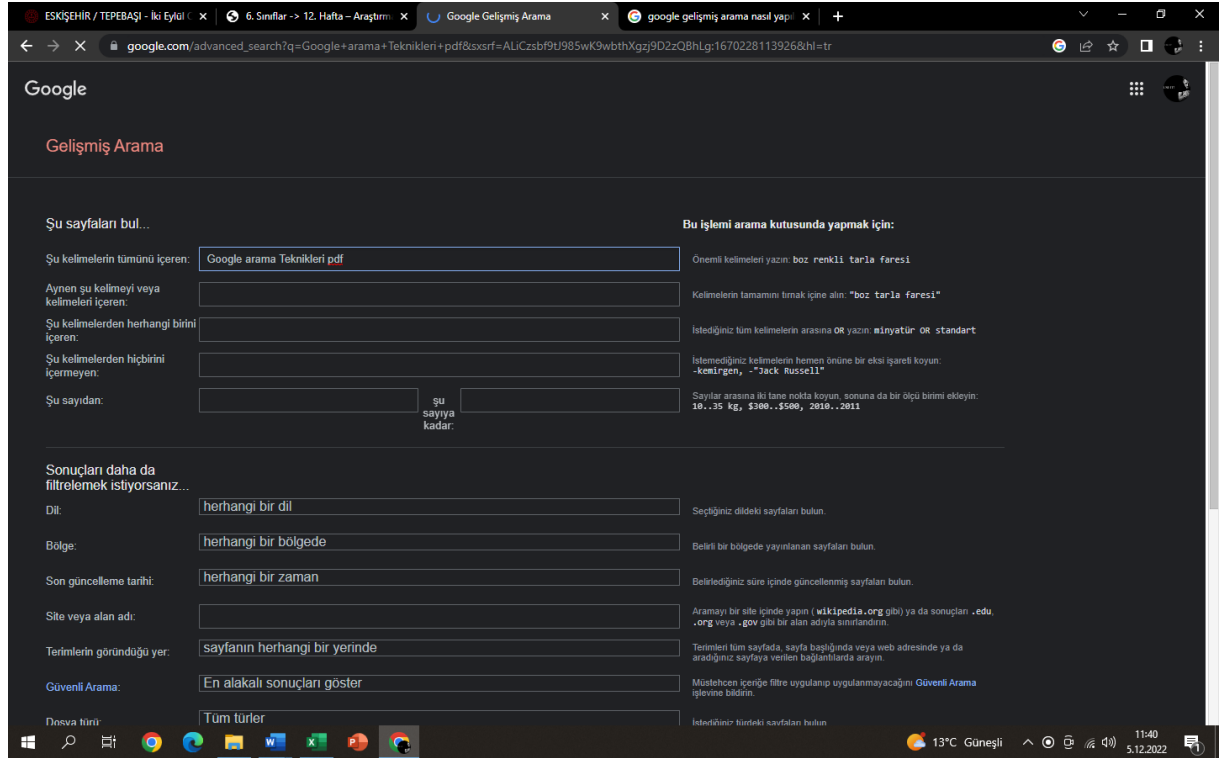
ESKİŞEHİR / TEPEBAŞI - İki Eylül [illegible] × 6. Sınıflar -> 12. Hafta – Araştırm × Google Gelişmiş Arama × google gelişmiş arama nasıl yapı × +

google.com/advanced_search?q=Google+arama+Teknikleri+pdf&sxsrf=ALiCzsbf9tJ985wK9wbthXgzj9D2zQBhLg:1670228113926&hl=tr

Google

Gelişmiş Arama

Şu sayfaları bul...

Bu işlemi arama kutusunda yapmak için:

Şu kelimelerin tümünü içeren: Google arama Teknikleri pdf

Önemli kelimeleri yazın: boz renkli tarla faresi

Aynen şu kelimeyi veya kelimeleri içeren:

Kelimelerin tamamını tırnak içine alın: "boz tarla faresi"

Şu kelimelerden herhangi birini içeren:

İstediğiniz tüm kelimelerin arasına OR yazın: minyatür OR standart

Şu kelimelerden hiçbirini içermeyen:

İstemediğiniz kelimelerin hemen önüne bir eksi işareti koyun: -kemirgen, -"Jack Russell"

Şu sayıdan: şu sayıya kadar:

Sayılar arasına iki tane nokta koyun, sonuna da bir ölçü birimi ekleyin: 10..35 kg, $300..$500, 2010..2011

Sonuçları daha da filtrelemek istiyorsanız...

Dil: herhangi bir dil

Seçtiğiniz dildeki sayfaları bulun.

Bölge: herhangi bir bölgede

Belirli bir bölgede yayınlanan sayfaları bulun.

Son güncelleme tarihi: herhangi bir zaman

Belirlediğiniz süre içinde güncellenmiş sayfaları bulun.

Site veya alan adı:

Aramayı bir site içinde yapın ( wikipedia.org gibi) ya da sonuçları .edu, .org veya .gov gibi bir alan adıyla sınırlandırın.

Terimlerin göründüğü yer: sayfanın herhangi bir yerinde

Terimleri tüm sayfada, sayfa başlığında veya web adresinde ya da aradığınız sayfaya verilen bağlantılarda arayın.

Güvenli Arama: En alakalı sonuçları göster

Müstehcen içeriğe filtre uygulanıp uygulanmayacağını Güvenli Arama işlevine bildirin.

Dosya türü: Tüm türler

İstediğiniz türdeki sayfaları bulun.

13°C Güneşli 11:40 5.12.2022